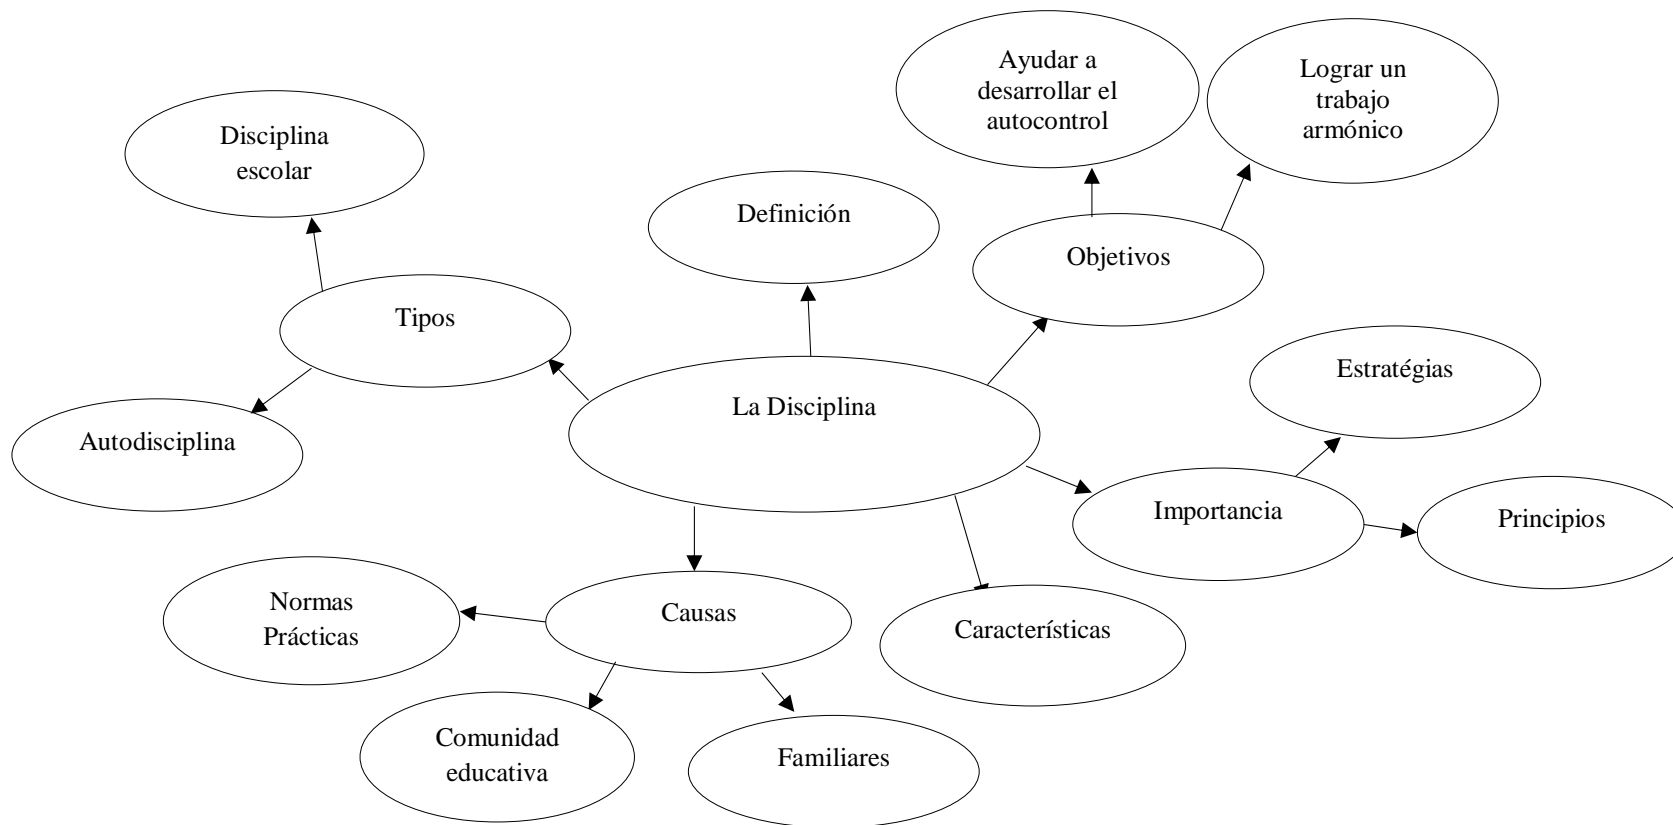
Ayudar a desarrollar el autocontrol

Lograr un trabajo armónico

Disciplina escolar

Definición

Objetivos

Tipos

Estratégias

La Disciplina

Autodisciplina

Importancia

Principios

Normas Prácticas

Causas

Características

Comunidad educativa

Familiares